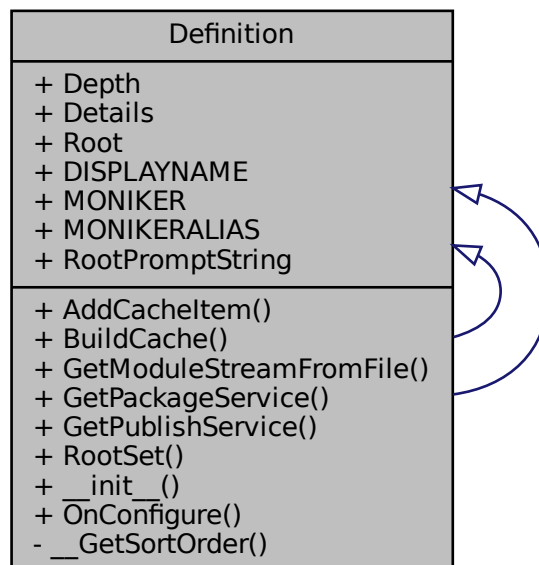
Definition

+ Depth
+ Details
+ Root
+ DISPLAYNAME
+ MONIKER
+ MONIKERALIAS
+ RootPromptString

+ AddCacheItem()
+ BuildCache()
+ GetModuleStreamFromFile()
+ GetPackageService()
+ GetPublishService()
+ RootSet()
+ \_\_init\_\_()
+ OnConfigure()
- \_\_GetSortOrder()